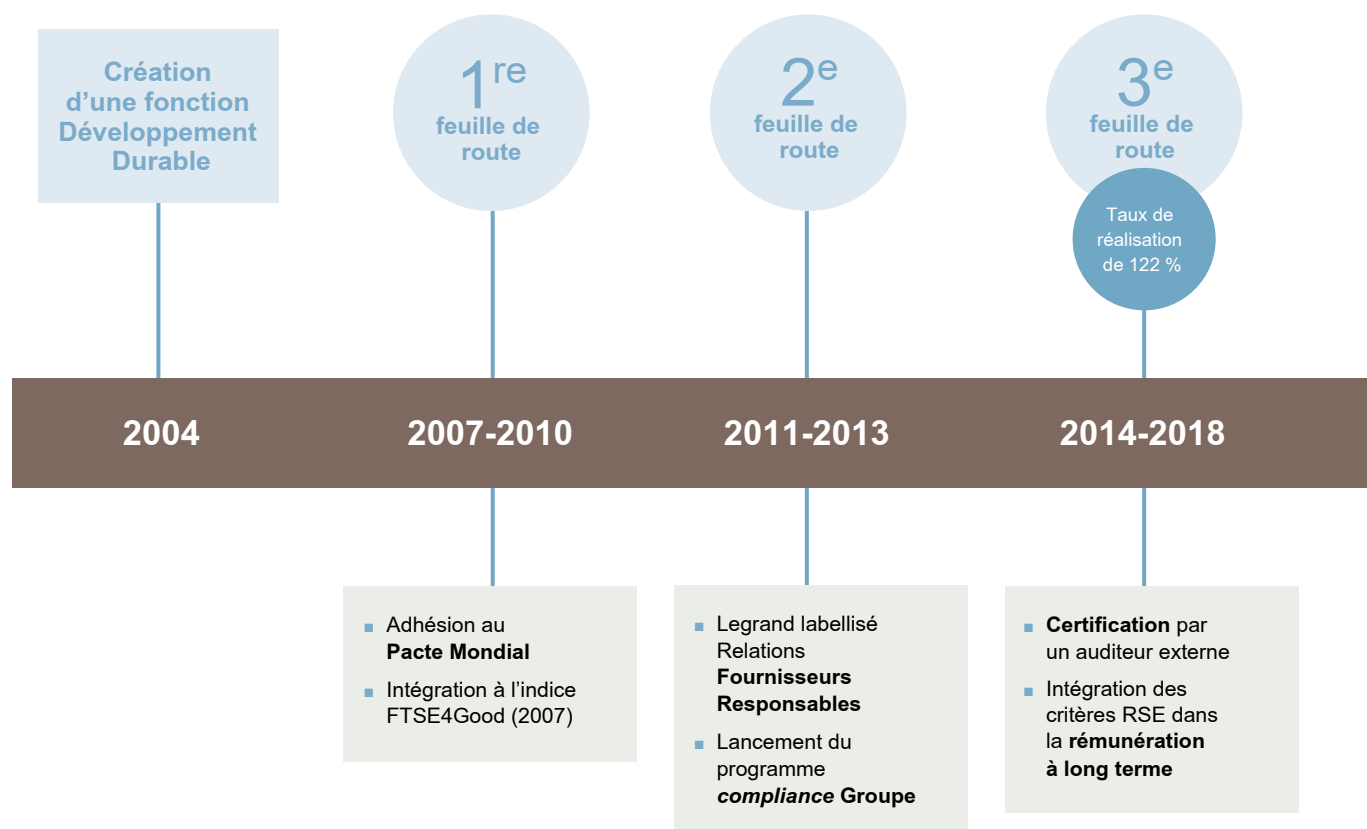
Création d'une fonction Développement Durable

$1^{re}$ feuille de route

$2^{e}$ feuille de route

$3^{e}$ feuille de route

Taux de réalisation de 122 %

2004

2007-2010

2011-2013

2014-2018

- Adhésion au Pacte Mondial
- Intégration à l'indice FTSE4Good (2007)

- Legrand labellisé Relations Fournisseurs Responsables
- Lancement du programme compliance Groupe

- Certification par un auditeur externe
- Intégration des critères RSE dans la rémunération à long terme